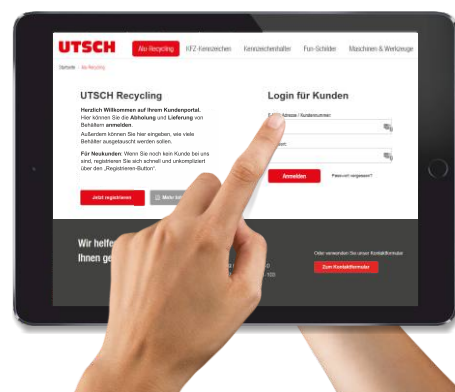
UTSCH

Alu Recycling KFZ-Kennzeichen Kennzeichenhalter Fun-Schilder Maschinen & Werkzeuge

Startseite > Alu Recycling

UTSCH Recycling

Herzlich Willkommen auf Ihrem Kundenportal. Hier können Sie die Abholung und Lieferung von Behältern anmelden.

Außerdem können Sie hier eingeben, wie viele Behälter ausgetauscht werden sollen.

Für Neukunden: Wenn Sie noch kein Kunde bei uns sind, registrieren Sie sich schnell und unkompliziert über den „Registrieren-Button".

Jetzt registrieren

Mehr Inf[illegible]

Login für Kunden

E-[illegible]-Adresse / Kundennummer

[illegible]ort:

Anmelden

Passwort vergessen?

Wir helfe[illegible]

Ihnen ge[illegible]

Oder verwenden Sie unser Kontaktformular

Zum Kontaktformular